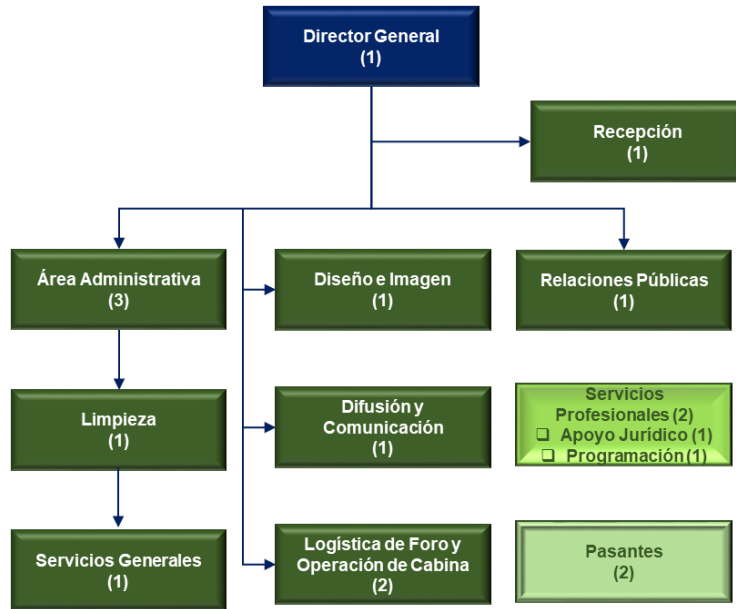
Director General
(1)

Recepción
(1)

Área Administrativa
(3)

Diseño e Imagen
(1)

Relaciones Públicas
(1)

Limpieza
(1)

Difusión y Comunicación
(1)

Servicios Profesionales (2)
❑ Apoyo Jurídico (1)
❑ Programación (1)

Servicios Generales
(1)

Logística de Foro y Operación de Cabina
(2)

Pasantes
(2)